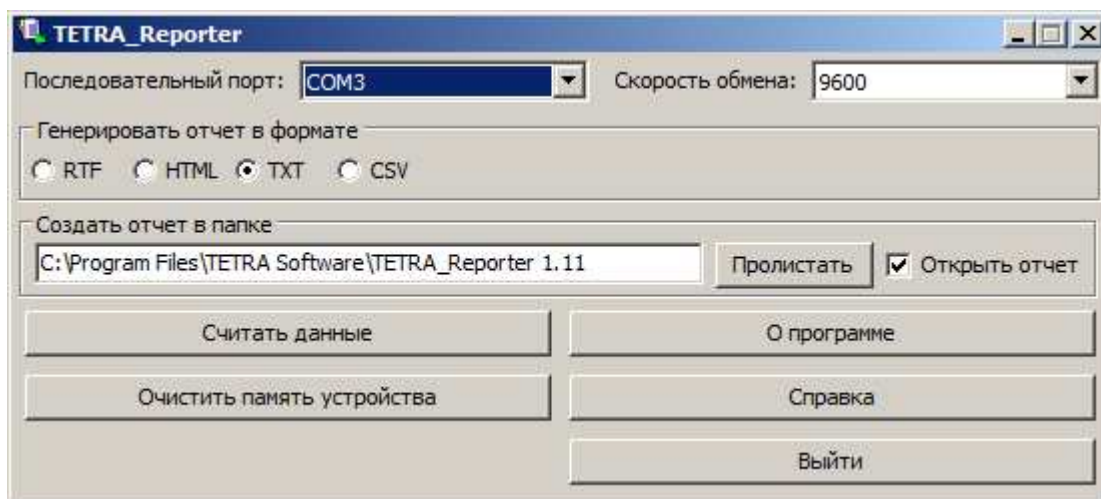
TETRA_Reporter

Последовательный порт: COM3

Скорость обмена: 9600

Генерировать отчет в формате

RTF HTML TXT CSV

Создать отчет в папке

C:\Program Files\TETRA Software\TETRA_Reporter 1.11

Пролистать

Открыть отчет

Считать данные

О программе

Очистить память устройства

Справка

Выйти